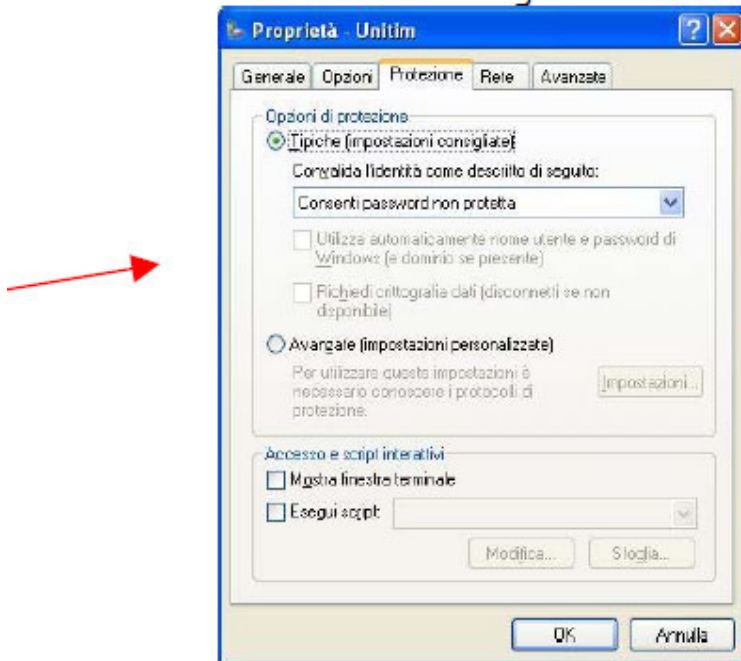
Proprietà - Unitim

Generale | Opzioni | Protezione | Rete | Avanzate

Opzioni di protezione

Tipiche (impostazioni consigliate)

Convalida l'identità come descritto di seguito:

Consenti password non protetta

Utilizza automaticamente nome utente e password di Windows (e dominio se presente)

Richiedi crittografia dati (disconnetti se non disponibile)

Avanzate (impostazioni personalizzate)

Per utilizzare queste impostazioni è necessario conoscere i protocolli di protezione.

Impostazioni...

Accesso e script interattivi

Mostra finestra terminale

Esegui script

Modifica... | Sfoglia...

OK | Annulla